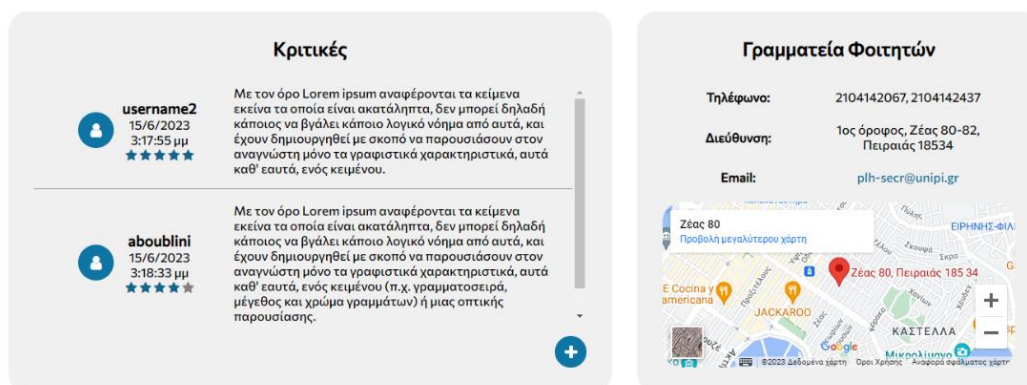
Κριτικές

username2
15/6/2023
3:17:55 μμ

Με τον όρο Lorem ipsum αναφέρονται τα κείμενα εκείνα τα οποία είναι ακατάληπτα, δεν μπορεί δηλαδή κάποιος να βγάλει κάποιο λογικό νόημα από αυτά, και έχουν δημιουργηθεί με σκοπό να παρουσιάσουν στον αναγνώστη μόνο τα γραφιστικά χαρακτηριστικά, αυτά καθ' εαυτά, ενός κειμένου.

aboublini
15/6/2023
3:18:33 μμ

Με τον όρο Lorem ipsum αναφέρονται τα κείμενα εκείνα τα οποία είναι ακατάληπτα, δεν μπορεί δηλαδή κάποιος να βγάλει κάποιο λογικό νόημα από αυτά, και έχουν δημιουργηθεί με σκοπό να παρουσιάσουν στον αναγνώστη μόνο τα γραφιστικά χαρακτηριστικά, αυτά καθ' εαυτά, ενός κειμένου (π.χ. γραμματοσειρά, μέγεθος και χρώμα γραμμάτων) ή μιας οπτικής παρουσίασης.

+

Γραμματεία Φοιτητών

| Τηλέφωνο: | 2104142067, 2104142437 |
|---|---|
| Διεύθυνση: | 1ος όροφος, Ζέας 80-82, Πειραιάς 18534 |
| Email: | plh-secr@unipi.gr |

Ζέας 80
Προβολή μεγαλύτερου χάρτη
Ζέας 80, Πειραιάς 185 34
ΕΙΡΗΝΗΣ ΦΙΛ
Πύλης
E Cocina y americana
JACKAROO
ΚΑΣΤΕΛΛΑ
Μικρολίμανο
Google
+
−
©2023 Δεδομένα χάρτη   Όροι Χρήσης   Αναφορά σφάλματος χάρτη